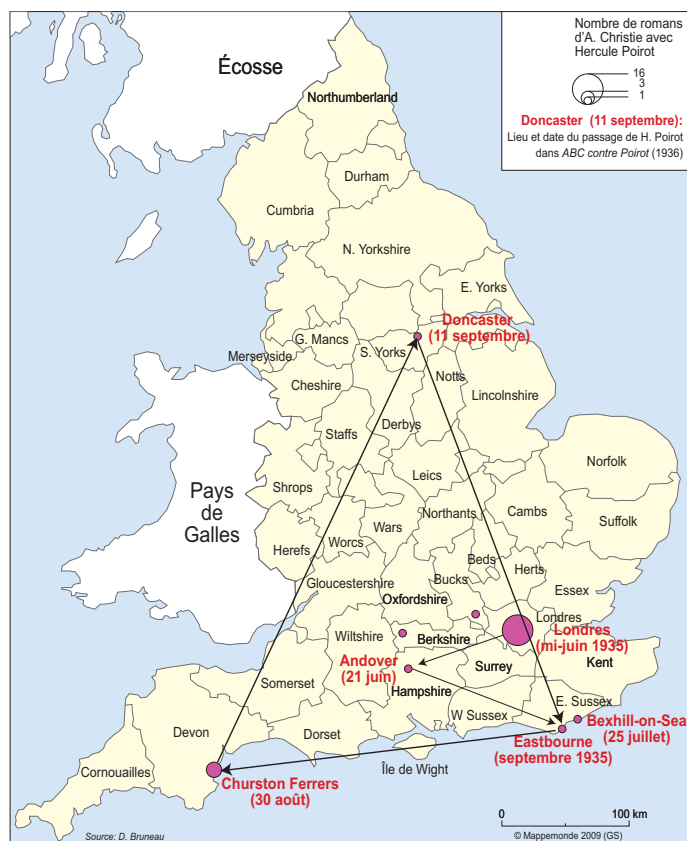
Nombre de romans d'A. Christie avec Hercule Poirot

16
3
1

Doncaster (11 septembre): Lieu et date du passage de H. Poirot dans *ABC contre Poirot* (1936)

Écosse

Northumberland

Durham

Cumbria

N. Yorkshire

E. Yorks

Doncaster (11 septembre)

G. Mancs

S. Yorks

Merseyside

Notts

Lincolnshire

Cheshire

Derbys

Staffs

Norfolk

Leics

Pays de Galles

Shrops

Northants

Cambs

Suffolk

Wars

Herefs

Worcs

Beds

Herts

Gloucestershire

Bucks

Essex

Oxfordshire

Londres

Wiltshire

Berkshire

Londres (mi-juin 1935)

Andover (21 juin)

Surrey

Kent

Somerset

Hampshire

E. Sussex

Bexhill-on-Sea (25 juillet)

Devon

W Sussex

Eastbourne (septembre 1935)

Dorset

Cornouailles

Île de Wight

Churston Ferrers (30 août)

0

100 km

Source: D. Bruneau

© Mappemonde 2009 (GS)